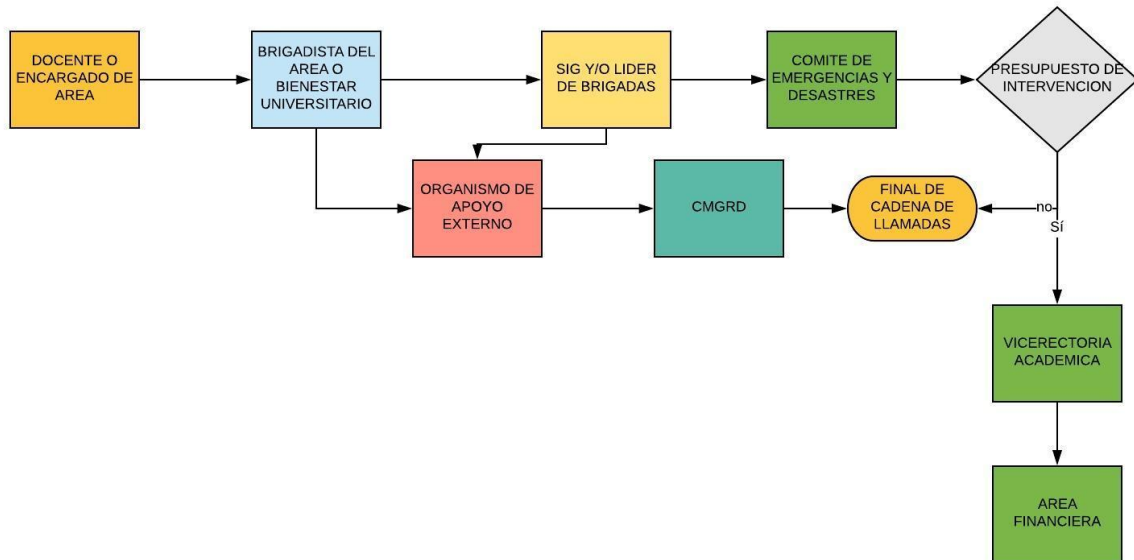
DOCENTE O ENCARGADO DE AREA

BRIGADISTA DEL AREA O BIENESTAR UNIVERSITARIO

SIG Y/O LIDER DE BRIGADAS

COMITE DE EMERGENCIAS Y DESASTRES

PRESUPUESTO DE INTERVENCION

ORGANISMO DE APOYO EXTERNO

CMGRD

FINAL DE CADENA DE LLAMADAS

no

Sí

VICERECTORIA ACADEMICA

AREA FINANCIERA